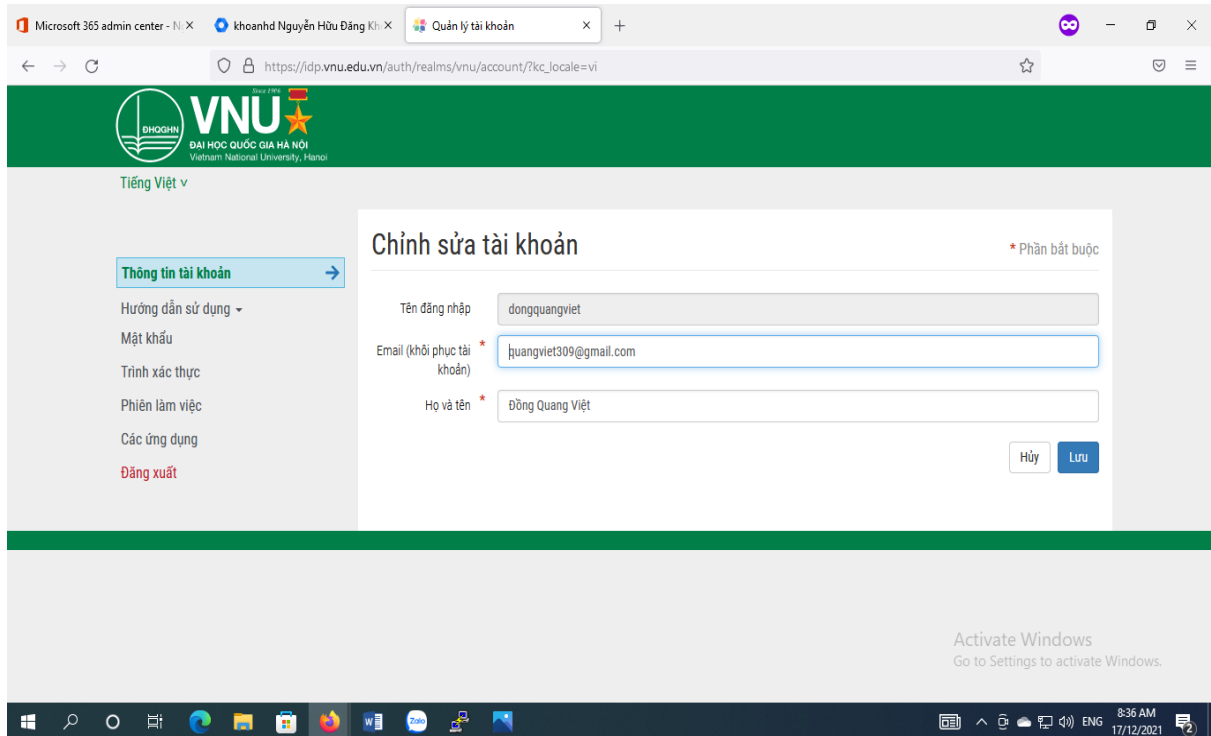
Microsoft 365 admin center - N ×
khoanhd Nguyễn Hữu Đăng Kh ×
Quản lý tài khoản ×
+

https://idp.vnu.edu.vn/auth/realms/vnu/account/?kc_locale=vi

Since 1906
ĐHQGHN
VNU
ĐẠI HỌC QUỐC GIA HÀ NỘI
Vietnam National University, Hanoi

Tiếng Việt v

Thông tin tài khoản
Hướng dẫn sử dụng
Mật khẩu
Trình xác thực
Phiên làm việc
Các ứng dụng
Đăng xuất

Chỉnh sửa tài khoản
* Phần bắt buộc

Tên đăng nhập
dongquangviet

Email (khôi phục tài khoản) *
quangviet309@gmail.com

Họ và tên *
Đồng Quang Việt

Hủy
Lưu

Activate Windows
Go to Settings to activate Windows.

ENG
8:36 AM
17/12/2021
2